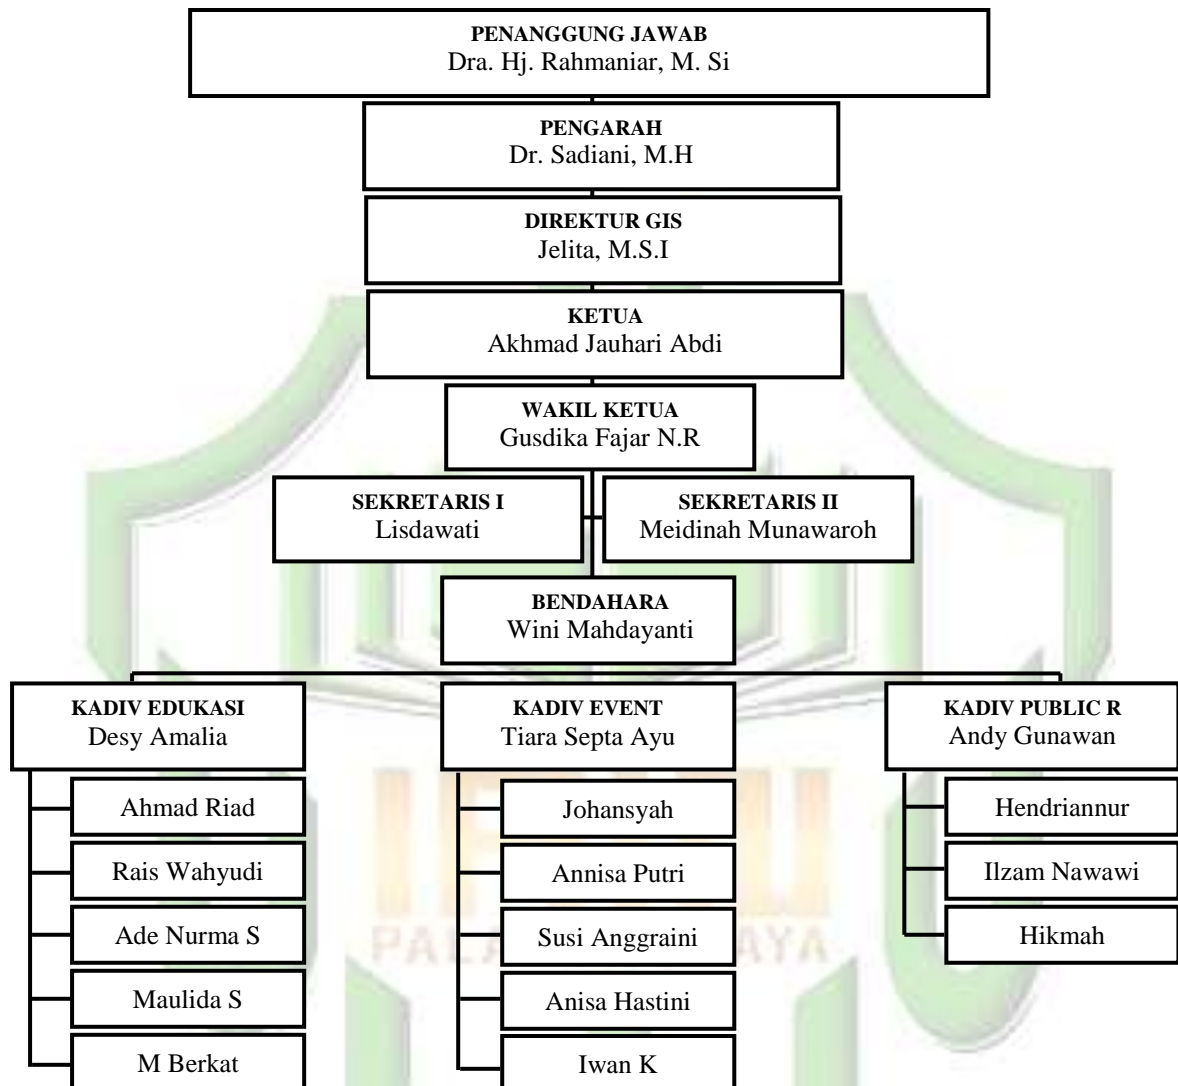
**PENANGGUNG JAWAB**
Dra. Hj. Rahmaniar, M. Si

**PENGARAH**
Dr. Sadiani, M.H

**DIREKTUR GIS**
Jelita, M.S.I

**KETUA**
Akhmad Jauhari Abdi

**WAKIL KETUA**
Gusdika Fajar N.R

**SEKRETARIS I**
Lisdawati

**SEKRETARIS II**
Meidinah Munawaroh

**BENDAHARA**
Wini Mahdayanti

**KADIV EDUKASI**
Desy Amalia

Ahmad Riad

Rais Wahyudi

Ade Nurma S

Maulida S

M Berkat

**KADIV EVENT**
Tiara Septa Ayu

Johansyah

Annisa Putri

Susi Anggraini

Anisa Hastini

Iwan K

**KADIV PUBLIC R**
Andy Gunawan

Hendriannur

Ilzam Nawawi

Hikmah

PALANGKARAYA